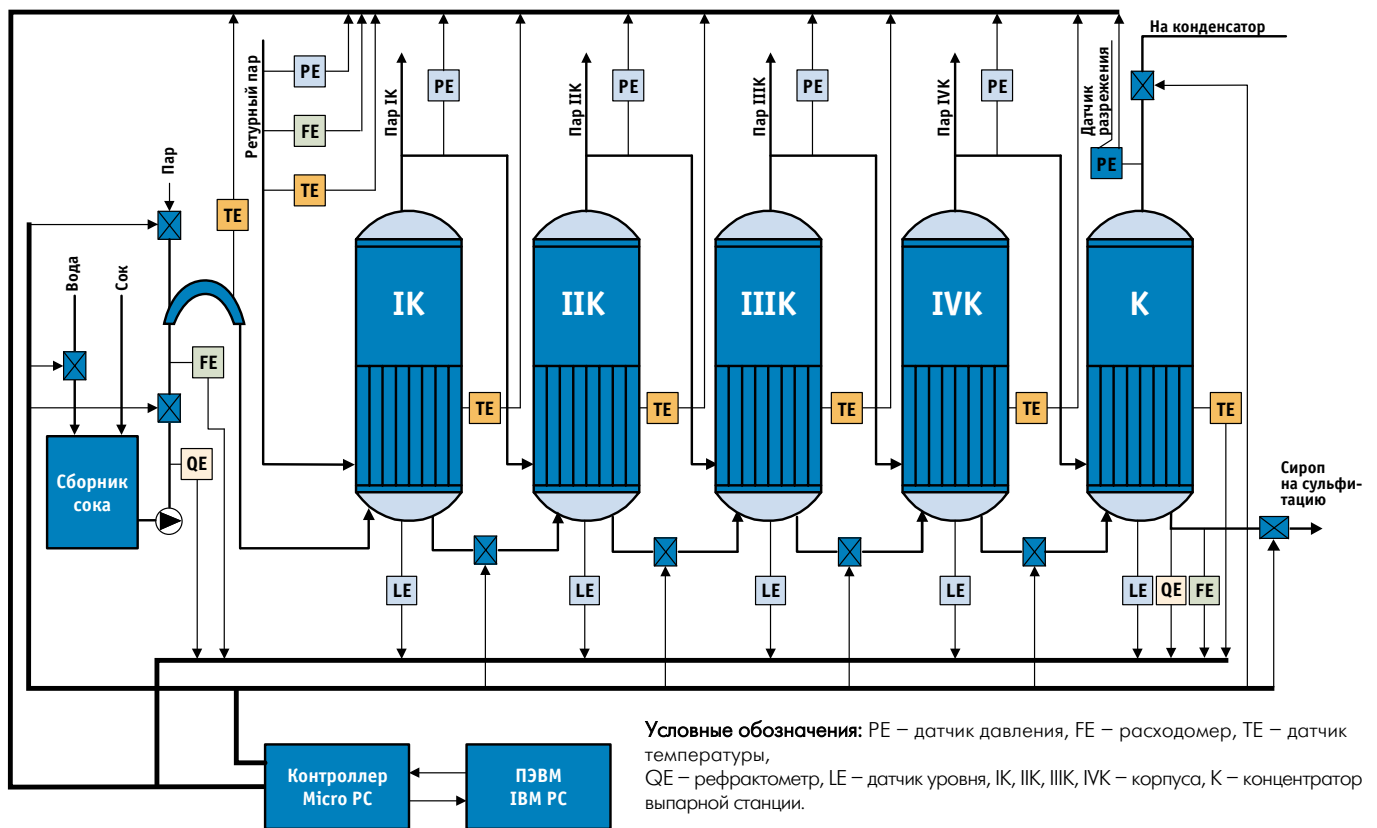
На конденсатор

Ретурный пар

PE

FE

TE

Пар IK

PE

Пар IIK

PE

Пар IIIK

PE

Пар IVK

PE

Датчик разрежения

PE

Пар

TE

Вода

Сок

FE

QE

Сборник сока

IK

IIK

IIIK

IVK

K

TE

TE

TE

TE

TE

Сироп на сульфитацию

LE

LE

LE

LE

LE

QE

FE

Контроллер Micro PC

ПЭВМ IBM PC

Условные обозначения: PE – датчик давления, FE – расходомер, TE – датчик температуры,
QE – рефрактометр, LE – датчик уровня, IK, IIK, IIIK, IVK – корпуса, K – концентратор выпарной станции.